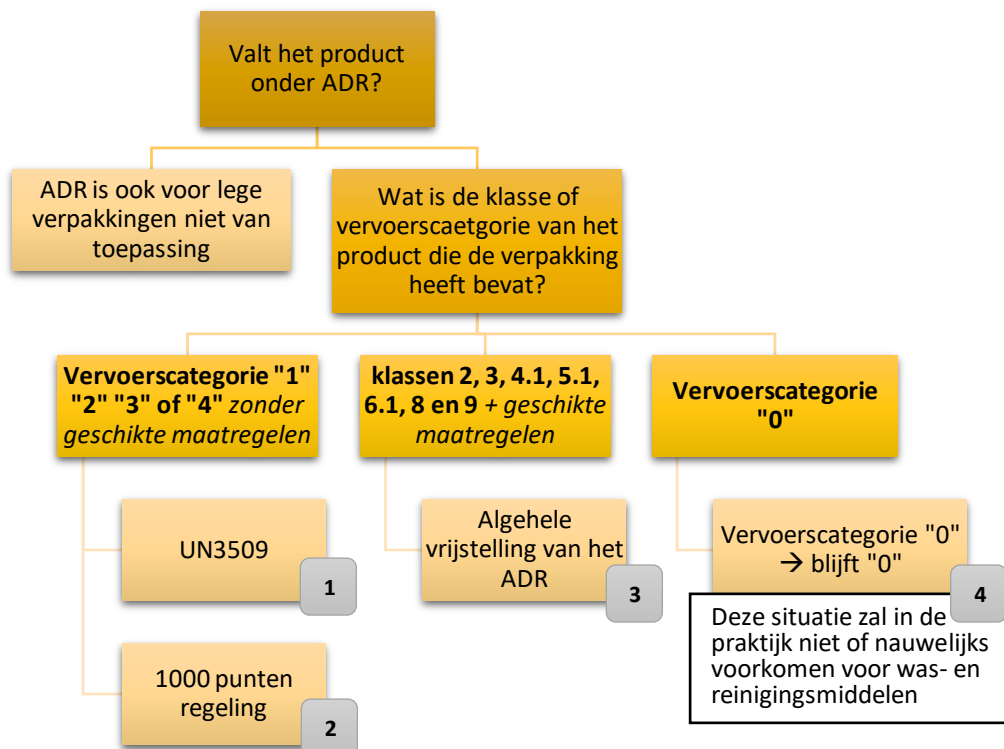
Valt het product onder ADR?

ADR is ook voor lege verpakkingen niet van toepassing

Wat is de klasse of vervoerscaetgorie van het product die de verpakking heeft bevat?

**Vervoerscategorie "1" "2" "3" of "4"** *zonder geschikte maatregelen*

**klassen 2, 3, 4.1, 5.1, 6.1, 8 en 9** *+ geschikte maatregelen*

**Vervoerscategorie "0"**

UN3509

1

1000 punten regeling

2

Algehele vrijstelling van het ADR

3

Vervoerscategorie "0" → blijft "0"

4

Deze situatie zal in de praktijk niet of nauwelijks voorkomen voor was- en reinigingsmiddelen